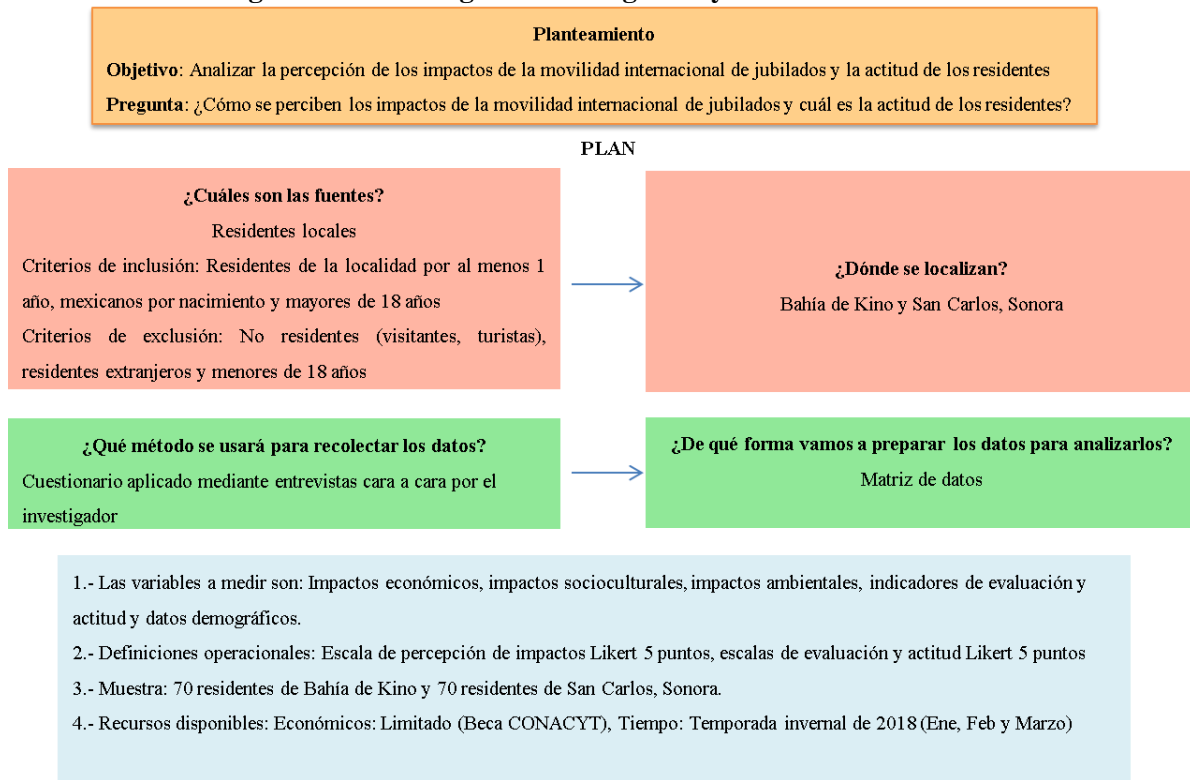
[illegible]

Planteamiento

Objetivo: Analizar la percepción de los impactos de la movilidad internacional de jubilados y la actitud de los residentes

Pregunta: ¿Cómo se perciben los impactos de la movilidad internacional de jubilados y cuál es la actitud de los residentes?

PLAN

¿Cuáles son las fuentes?

Residentes locales

Criterios de inclusión: Residentes de la localidad por al menos 1 año, mexicanos por nacimiento y mayores de 18 años

Criterios de exclusión: No residentes (visitantes, turistas), residentes extranjeros y menores de 18 años

¿Dónde se localizan?

Bahía de Kino y San Carlos, Sonora

¿Qué método se usará para recolectar los datos?

Cuestionario aplicado mediante entrevistas cara a cara por el investigador

¿De qué forma vamos a preparar los datos para analizarlos?

Matriz de datos

1.- Las variables a medir son: Impactos económicos, impactos socioculturales, impactos ambientales, indicadores de evaluación y actitud y datos demográficos.

2.- Definiciones operacionales: Escala de percepción de impactos Likert 5 puntos, escalas de evaluación y actitud Likert 5 puntos

3.- Muestra: 70 residentes de Bahía de Kino y 70 residentes de San Carlos, Sonora.

4.- Recursos disponibles: Económicos: Limitado (Beca CONACYT), Tiempo: Temporada invernal de 2018 (Ene, Feb y Marzo)